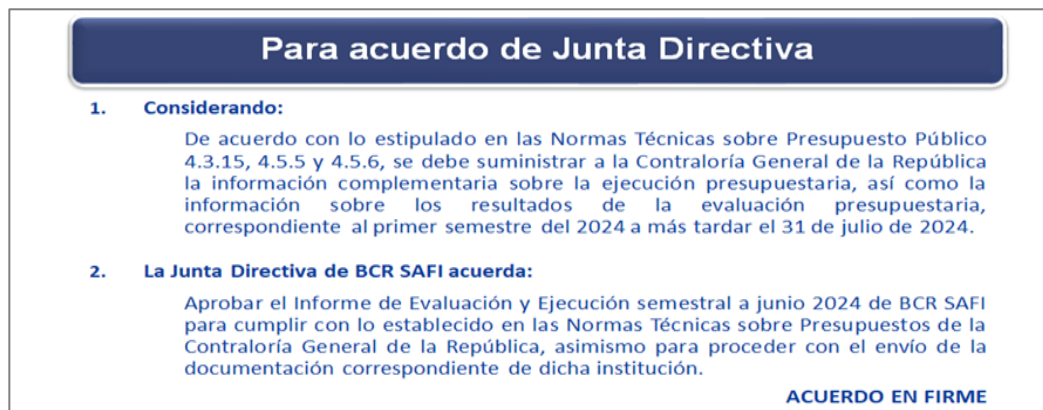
Para acuerdo de Junta Directiva

1. Considerando:

De acuerdo con lo estipulado en las Normas Técnicas sobre Presupuesto Público 4.3.15, 4.5.5 y 4.5.6, se debe suministrar a la Contraloría General de la República la información complementaria sobre la ejecución presupuestaria, así como la información sobre los resultados de la evaluación presupuestaria, correspondiente al primer semestre del 2024 a más tardar el 31 de julio de 2024.

2. La Junta Directiva de BCR SAFI acuerda:

Aprobar el Informe de Evaluación y Ejecución semestral a junio 2024 de BCR SAFI para cumplir con lo establecido en las Normas Técnicas sobre Presupuestos de la Contraloría General de la República, asimismo para proceder con el envío de la documentación correspondiente de dicha institución.

ACUERDO EN FIRME